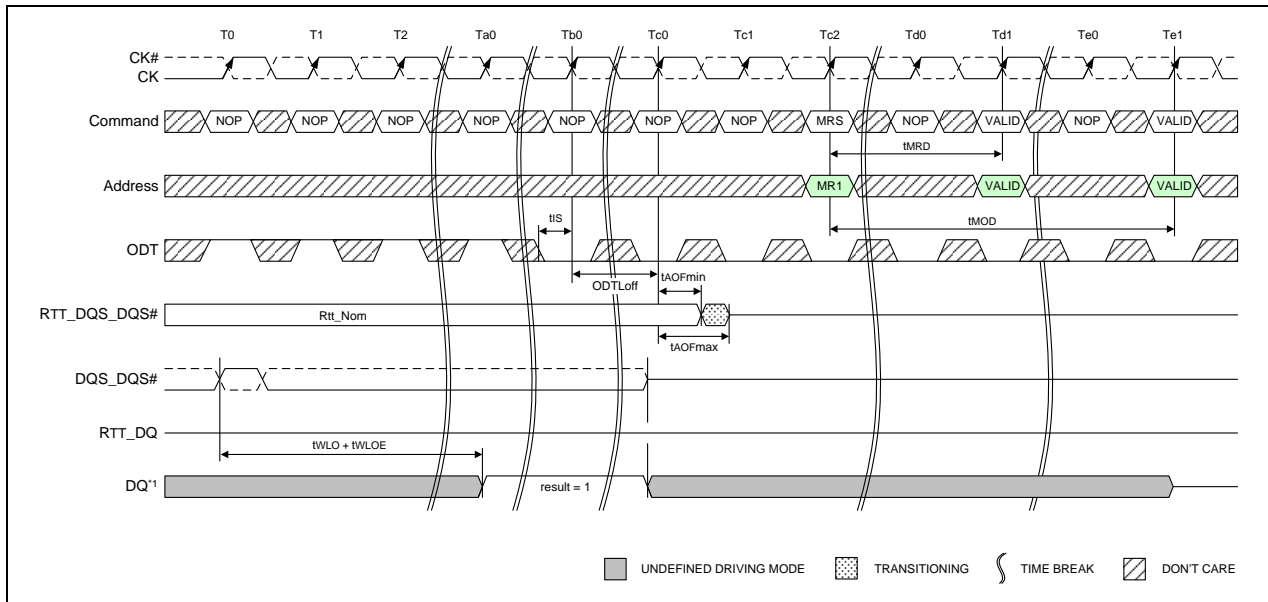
T0 T1 T2 Ta0 Tb0 Tc0 Tc1 Tc2 Td0 Td1 Te0 Te1

CK#
CK

Command NOP NOP NOP NOP NOP NOP NOP MRS NOP VALID NOP VALID

tMRD

Address MR1 VALID VALID

tIS

tMOD

ODT

ODTLoff

tAOFmin

RTT_DQS_DQS# Rtt_Nom

tAOFmax

DQS_DQS#

RTT_DQ

tWLO + tWLOE

DQ$^{*1}$ result = 1

UNDEFINED DRIVING MODE TRANSITIONING TIME BREAK DON'T CARE